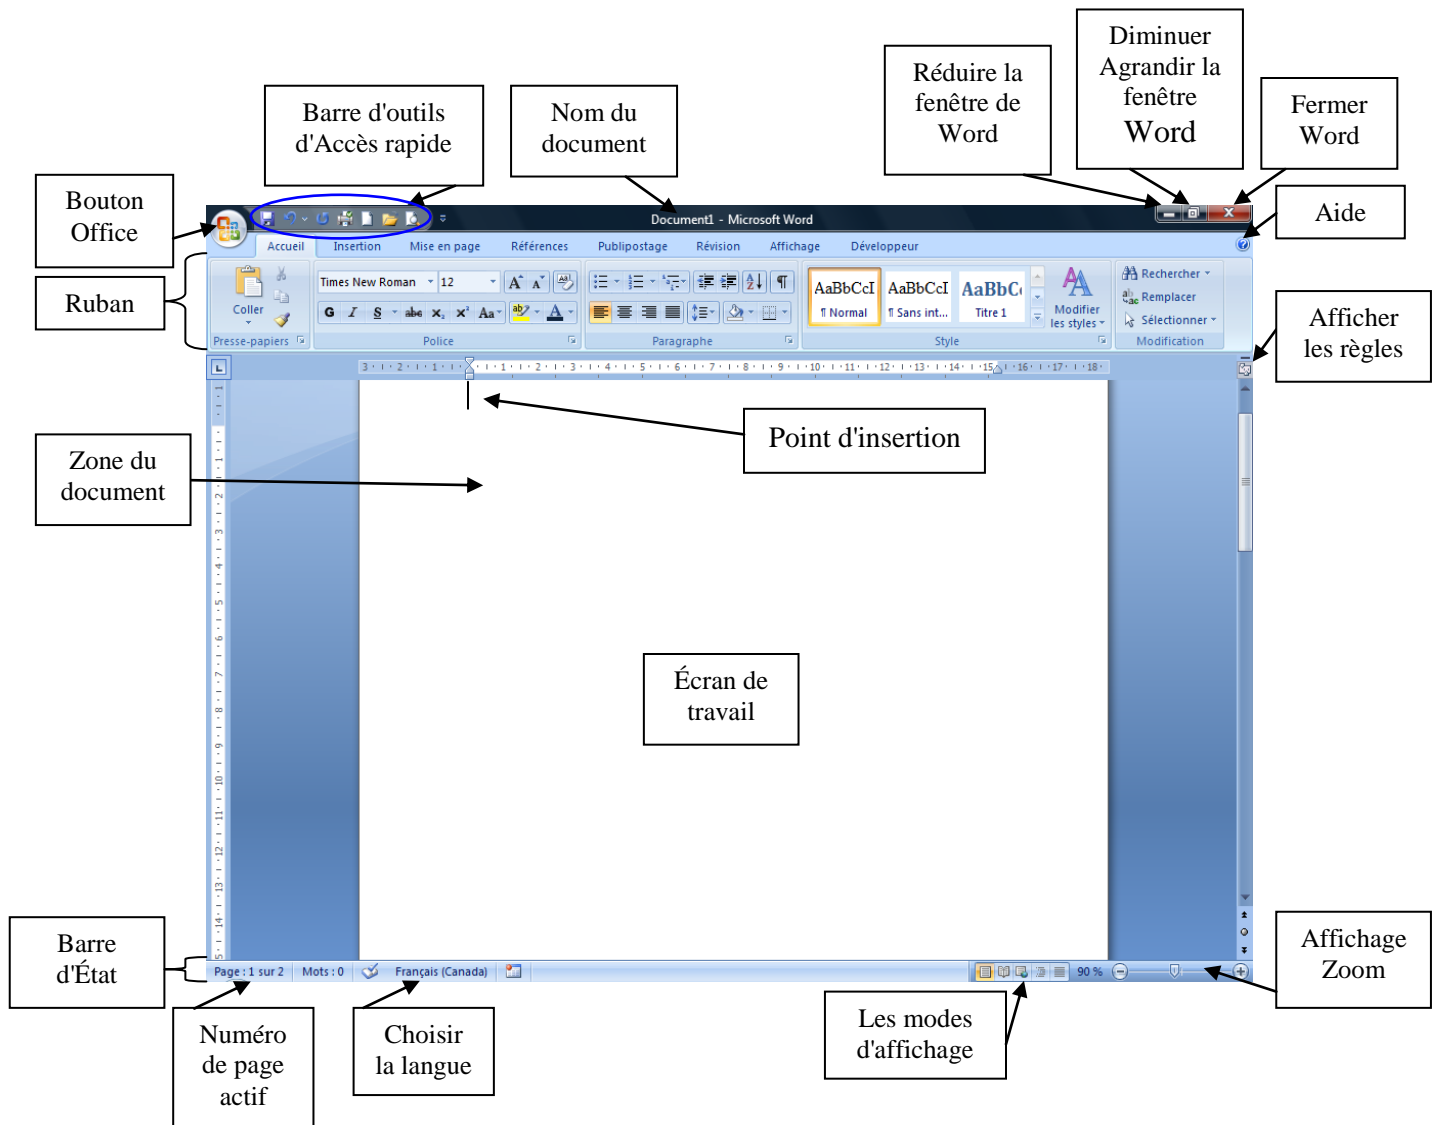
Barre d'outils d'Accès rapide

Nom du document

Réduire la fenêtre de Word

Diminuer Agrandir la fenêtre Word

Fermer Word

Bouton Office

Aide

Ruban

Afficher les règles

Point d'insertion

Zone du document

Écran de travail

Barre d'État

Affichage Zoom

Les modes d'affichage

Numéro de page actif

Choisir la langue

Document1 - Microsoft Word

Accueil | Insertion | Mise en page | Références | Publipostage | Révision | Affichage | Développeur

Coller

Presse-papiers

Times New Roman | 12

G | I | S | abe | $x_2$ | $x^2$ | Aa

Police

Paragraphe

AaBbCcI | AaBbCcI | AaBbC

¶ Normal | ¶ Sans int... | Titre 1

Modifier les styles

Style

Rechercher

Remplacer

Sélectionner

Modification

3 · 2 · 1 · 1 · 2 · 3 · 4 · 5 · 6 · 7 · 8 · 9 · 10 · 11 · 12 · 13 · 14 · 15 · 16 · 17 · 18

1 · 2 · 3 · 4 · 5 · 6 · 7 · 8 · 9 · 10 · 11 · 12 · 13 · 14 · 15

Page : 1 sur 2 | Mots : 0 | Français (Canada)

90 %